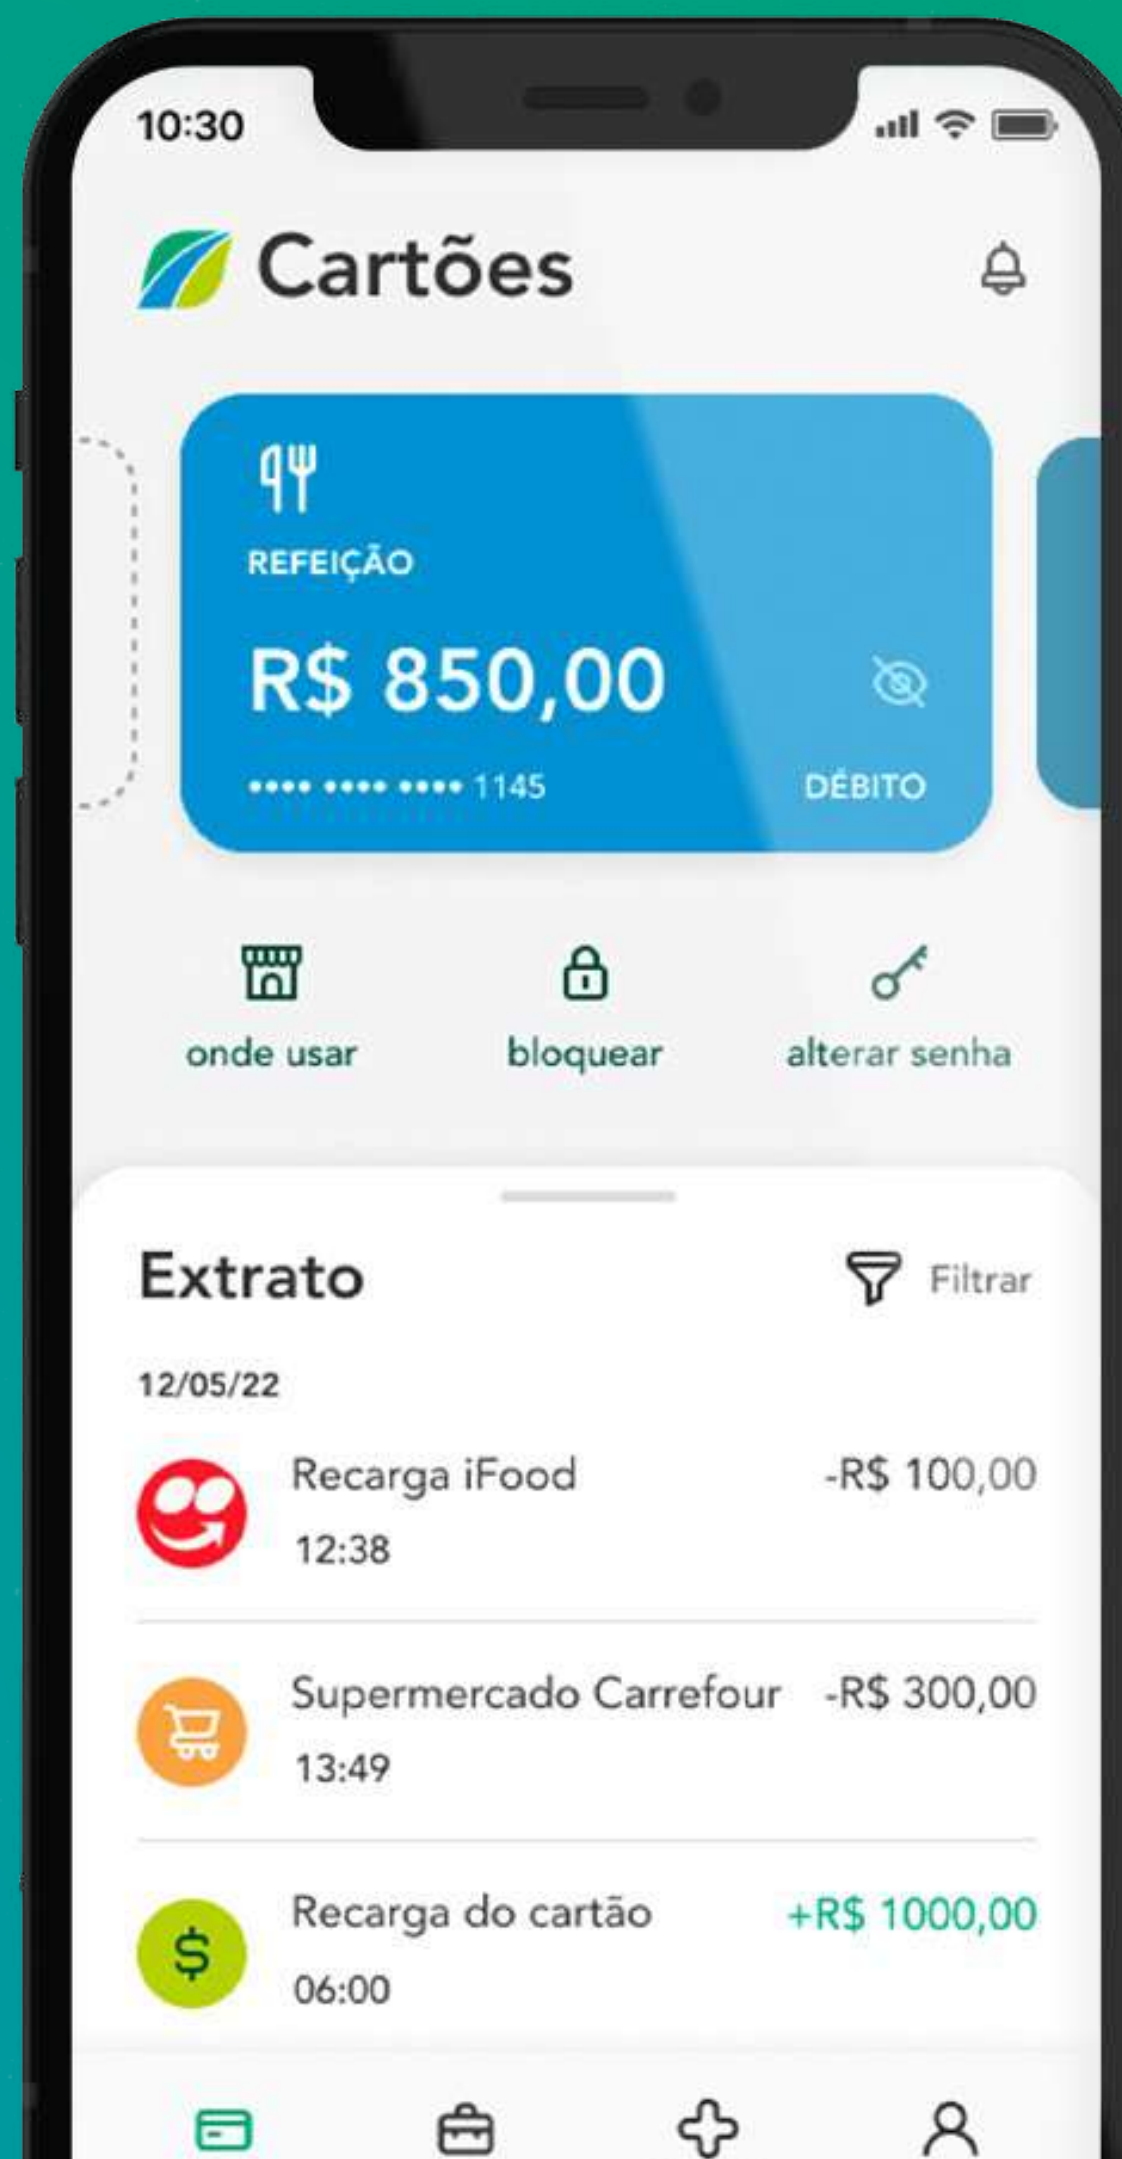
10:30

Cartões

REFEIÇÃO

R$ 850,00

•••• •••• •••• 1145

DÉBITO

onde usar

bloquear

alterar senha

Extrato

Filtrar

12/05/22

Recarga iFood

-R$ 100,00

12:38

Supermercado Carrefour

-R$ 300,00

13:49

Recarga do cartão

+R$ 1000,00

06:00